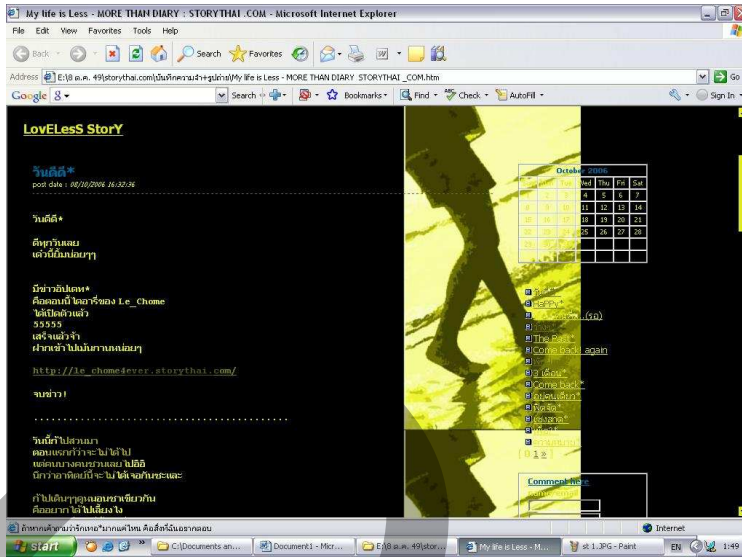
My life is Less - MORE THAN DIARY : STORYTHAI .COM - Microsoft Internet Explorer

File Edit View Favorites Tools Help

Back Search Favorites

Address E:\8 ต.ค. 49\storythai.com\บันทึกความจำ+รูปถ่าย\My life is Less - MORE THAN DIARY STORYTHAI _COM.htm Go

Google Search Bookmarks Find Check AutoFill Sign In

LovELesS StorY

วันดีดี*
post date : 08/10/2006 16:32:36

วันดีดี*

ดีทุกวันเลย
เค้านี้ยิ้มบ่อยๆ

มีข่าวอัปเดท*
คือตอนนี้ ไดอารี่ของ Le_Chome
ได้เปิดตัวแล้ว
55555
เสร็จแล้วจ้า
ฝากเข้าไปเม้นทานบ่อยๆ

http://le_chome4ever.storythai.com/

จบข่าว!

...........................................

วันนี้ไปสวนมา
ตอนแรกก็ว่าจะไม่ได้ไป
เพราะบางคนชวนเลยไปอิอิ
นึกว่าอาทิตย์นี้จะไม่ได้เจอกันซะละ

ก็ไปเดินๆดูหนองนาเขียวกัน
คืออยาก ได้ไปเลี้ยงไง

October 2006
| Sun | Mon | Tue | Wed | Thu | Fri | Sat |
|---|---|---|---|---|---|---|
| 1 | 2 | 3 | 4 | 5 | 6 | 7 |
| 8 | 9 | 10 | 11 | 12 | 13 | 14 |
| 15 | 16 | 17 | 18 | 19 | 20 | 21 |
| 22 | 23 | 24 | 25 | 26 | 27 | 28 |
| 29 | 30 | 31 | | | | |

วันดีดี*
HaPPy*
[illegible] (จบ)
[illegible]
The Past*
Come back again
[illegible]
3 เดือน*
Come back*
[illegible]
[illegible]
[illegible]
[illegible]
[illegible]
[ 0 1 2 ]

Comment here

ถ้าหากเค้าตามว่ารักเทอ*มากแค่ไหน คือสิ่งที่ฉันอยากตอบ

Internet

start C:\Documents an... Document1 - Micr... E:\8 ต.ค. 49\stor... My life is Less - M... st 1.JPG - Paint EN 1:49